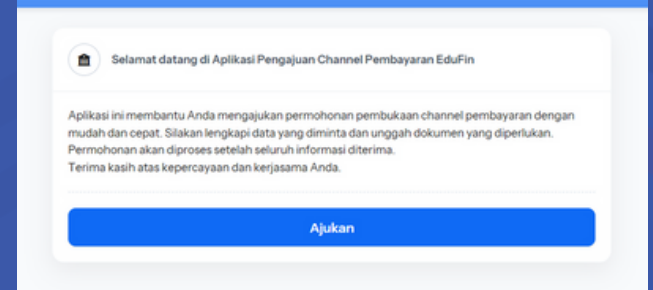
Selamat datang di Aplikasi Pengajuan Channel Pembayaran EduFin

Aplikasi ini membantu Anda mengajukan permohonan pembukaan channel pembayaran dengan mudah dan cepat. Silakan lengkapi data yang diminta dan unggah dokumen yang diperlukan. Permohonan akan diproses setelah seluruh informasi diterima.
Terima kasih atas kepercayaan dan kerjasama Anda.

Ajukan